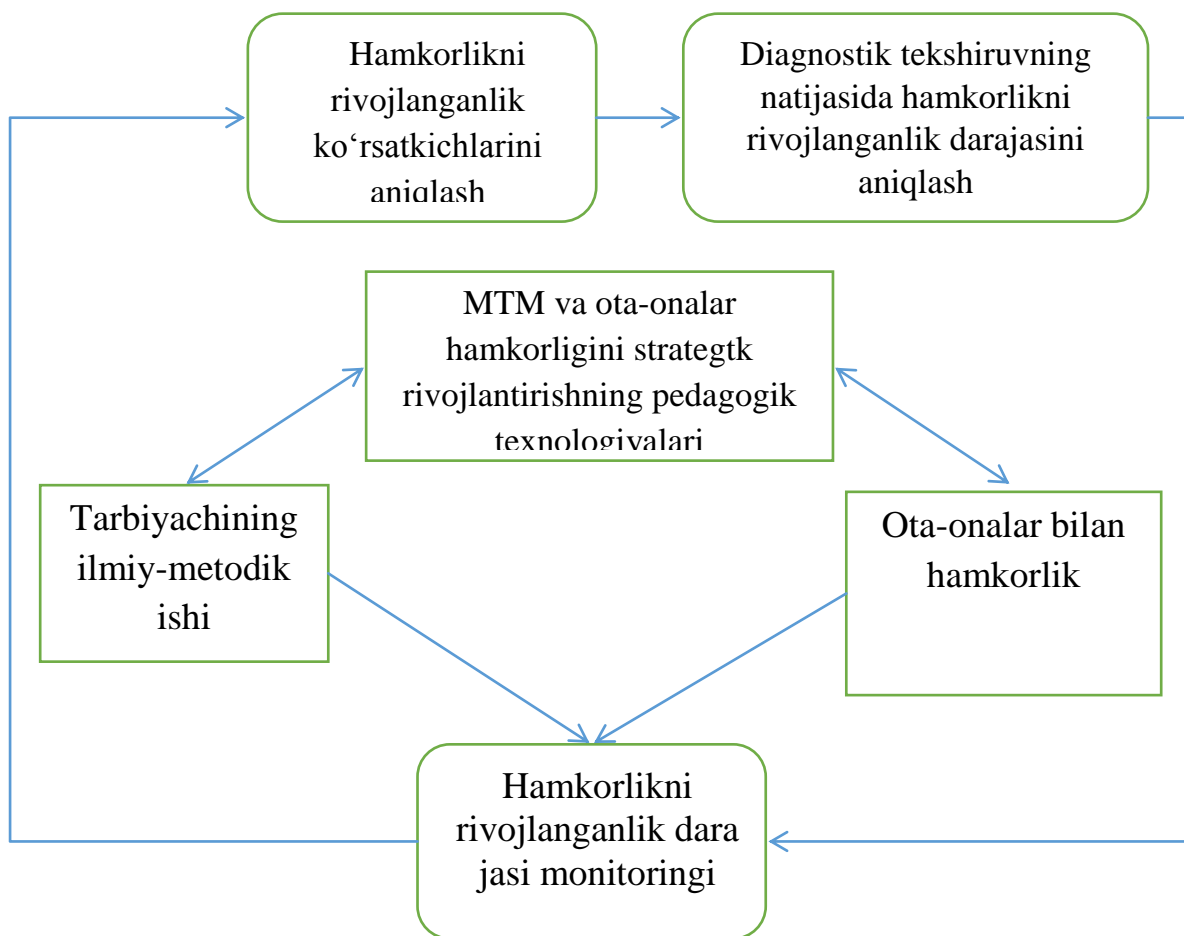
Hamkorlikni rivojlanganlik ko‘rsatkichlarini aniqlash

Diagnostik tekshiruvning natijasida hamkorlikni rivojlanganlik darajasini aniqlash

MTM va ota-onalar hamkorligini strategtk rivojlantirishning pedagogik texnologiyalari

Tarbiyachining ilmiy-metodik ishi

Ota-onalar bilan hamkorlik

Hamkorlikni rivojlanganlik dara jasi monitoringi